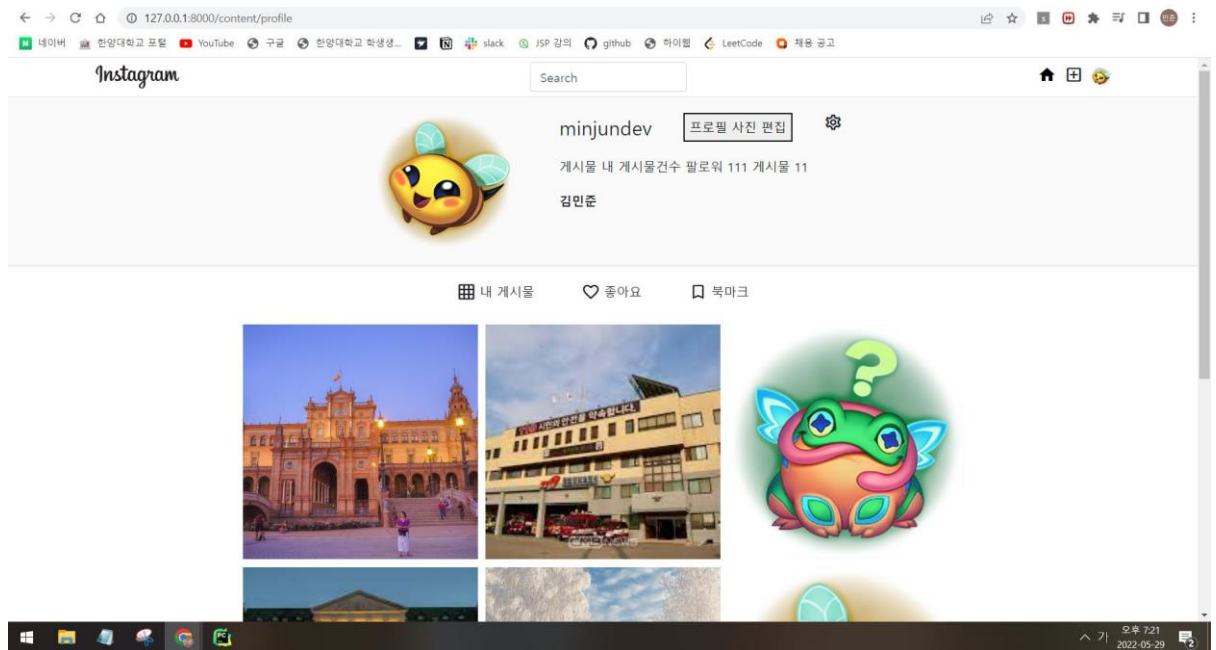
127.0.0.1:8000/content/profile

네이버 한양대학교 포털 YouTube 구글 한양대학교 학생생... slack JSP 강의 github 하이웹 LeetCode 채용 공고

Instagram

Search

minjundev 프로필 사진 편집

게시물 내 게시물건수 팔로워 111 게시물 11

김민준

내 게시물 좋아요 북마크

시민의 안전을 약속합니다

오후 7:21
2022-05-29